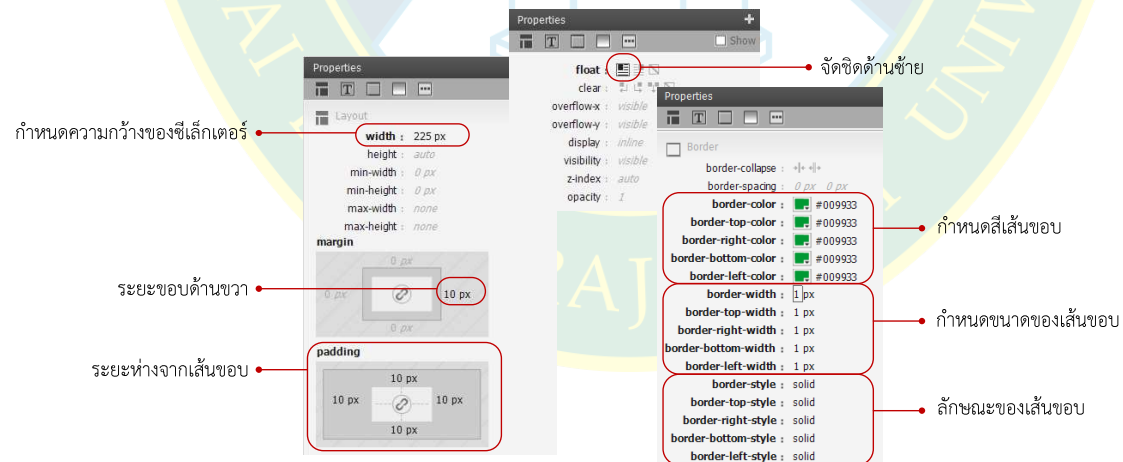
Properties

Show

float :

clear :

overflow-x : visible

overflow-y : visible

display : inline

visibility : visible

z-index : auto

opacity : 1

จัดชิดด้านซ้าย

Properties

Layout

กำหนดความกว้างของซีเล็กเตอร์

width : 225 px

height : auto

min-width : 0 px

min-height : 0 px

max-width : none

max-height : none

margin

0 px

0 px

10 px

0 px

ระยะขอบด้านขวา

padding

10 px

10 px

10 px

10 px

ระยะห่างจากเส้นขอบ

Properties

Border

border-collapse :

border-spacing : 0 px 0 px

border-color : #009933

border-top-color : #009933

border-right-color : #009933

border-bottom-color : #009933

border-left-color : #009933

กำหนดสีเส้นขอบ

border-width : 1 px

border-top-width : 1 px

border-right-width : 1 px

border-bottom-width : 1 px

border-left-width : 1 px

กำหนดขนาดของเส้นขอบ

border-style : solid

border-top-style : solid

border-right-style : solid

border-bottom-style : solid

border-left-style : solid

ลักษณะของเส้นขอบ